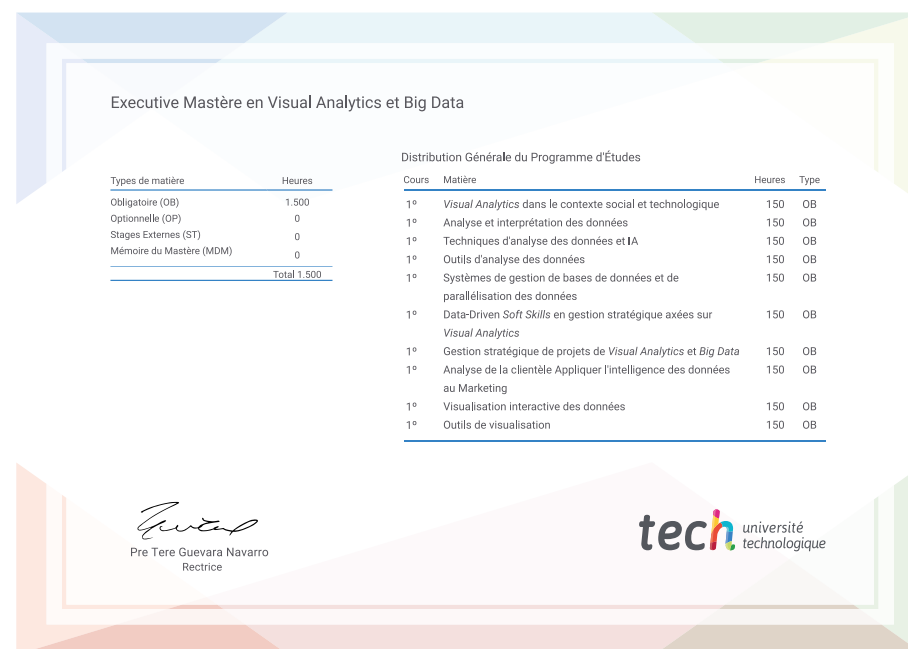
Executive Mastère en Visual Analytics et Big Data

| Types de matière | Heures |
|---|---|
| Obligatoire (OB) | 1.500 |
| Optionnelle (OP) | 0 |
| Stages Externes (ST) | 0 |
| Mémoire du Mastère (MDM) | 0 |
| | Total 1.500 |

Distribution Générale du Programme d'Études

| Cours | Matière | Heures | Type |
|---|---|---|---|
| 1º | Visual Analytics dans le contexte social et technologique | 150 | OB |
| 1º | Analyse et interprétation des données | 150 | OB |
| 1º | Techniques d'analyse des données et IA | 150 | OB |
| 1º | Outils d'analyse des données | 150 | OB |
| 1º | Systèmes de gestion de bases de données et de parallélisation des données | 150 | OB |
| 1º | Data-Driven Soft Skills en gestion stratégique axées sur Visual Analytics | 150 | OB |
| 1º | Gestion stratégique de projets de Visual Analytics et Big Data | 150 | OB |
| 1º | Analyse de la clientèle Appliquer l'intelligence des données au Marketing | 150 | OB |
| 1º | Visualisation interactive des données | 150 | OB |
| 1º | Outils de visualisation | 150 | OB |

Pre Tere Guevara Navarro
Rectrice

tech université technologique